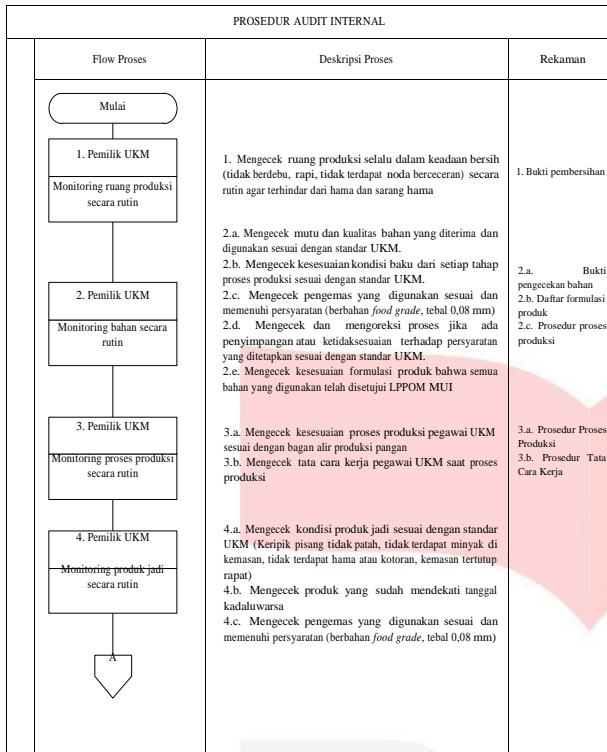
PROSEDUR AUDIT INTERNAL

| Flow Proses | Deskripsi Proses | Rekaman |
|---|---|---|
| Mulai | | |
| 1. Pemilik UKM<br>Monitoring ruang produksi secara rutin | 1. Mengecek ruang produksi selalu dalam keadaan bersih (tidak berdebu, rapi, tidak terdapat noda berceceran) secara rutin agar terhindar dari hama dan sarang hama | 1. Bukti pembersihan |
| 2. Pemilik UKM<br>Monitoring bahan secara rutin | 2.a. Mengecek mutu dan kualitas bahan yang diterima dan digunakan sesuai dengan standar UKM.<br>2.b. Mengecek kesesuaian kondisi baku dari setiap tahap proses produksi sesuai dengan standar UKM.<br>2.c. Mengecek pengemas yang digunakan sesuai dan memenuhi persyaratan (berbahan *food grade*, tebal 0,08 mm)<br>2.d. Mengecek dan mengoreksi proses jika ada penyimpangan atau ketidaksesuaian terhadap persyaratan yang ditetapkan sesuai dengan standar UKM.<br>2.e. Mengecek kesesuaian formulasi produk bahwa semua bahan yang digunakan telah disetujui LPPOM MUI | 2.a. Bukti pengecekan bahan<br>2.b. Daftar formulasi produk<br>2.c. Prosedur proses produksi |
| 3. Pemilik UKM<br>Monitoring proses produksi secara rutin | 3.a. Mengecek kesesuaian proses produksi pegawai UKM sesuai dengan bagan alir produksi pangan<br>3.b. Mengecek tata cara kerja pegawai UKM saat proses produksi | 3.a. Prosedur Proses Produksi<br>3.b. Prosedur Tata Cara Kerja |
| 4. Pemilik UKM<br>Monitoring produk jadi secara rutin | 4.a. Mengecek kondisi produk jadi sesuai dengan standar UKM (Keripik pisang tidak patah, tidak terdapat minyak di kemasan, tidak terdapat hama atau kotoran, kemasan tertutup rapat)<br>4.b. Mengecek produk yang sudah mendekati tanggal kadaluwarsa<br>4.c. Mengecek pengemas yang digunakan sesuai dan memenuhi persyaratan (berbahan *food grade*, tebal 0,08 mm) | |
| A | | |